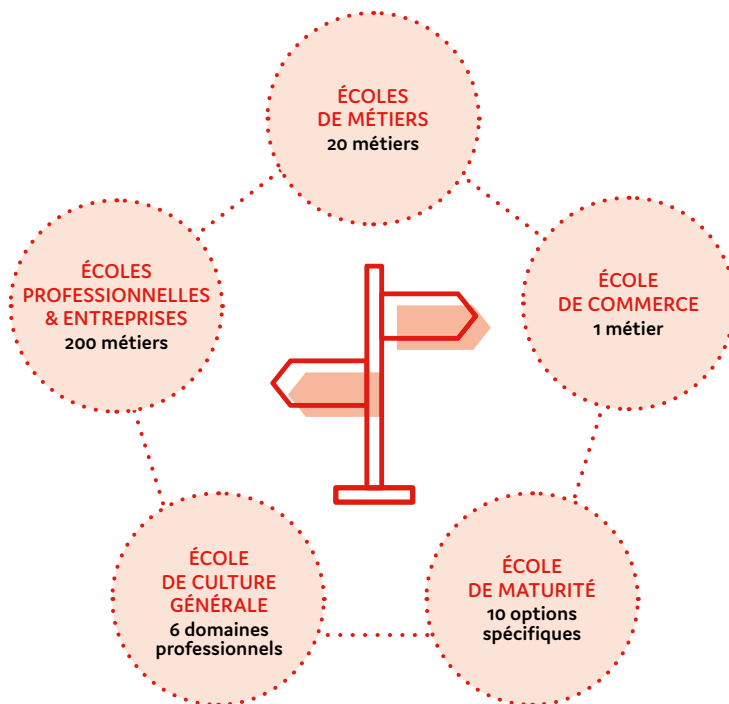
ÉCOLES
DE MÉTIERS
20 métiers

ÉCOLES
PROFESSIONNELLES
& ENTREPRISES
200 métiers

ÉCOLE
DE COMMERCE
1 métier

ÉCOLE
DE CULTURE
GÉNÉRALE
6 domaines
professionnels

ÉCOLE
DE MATURITÉ
10 options
spécifiques